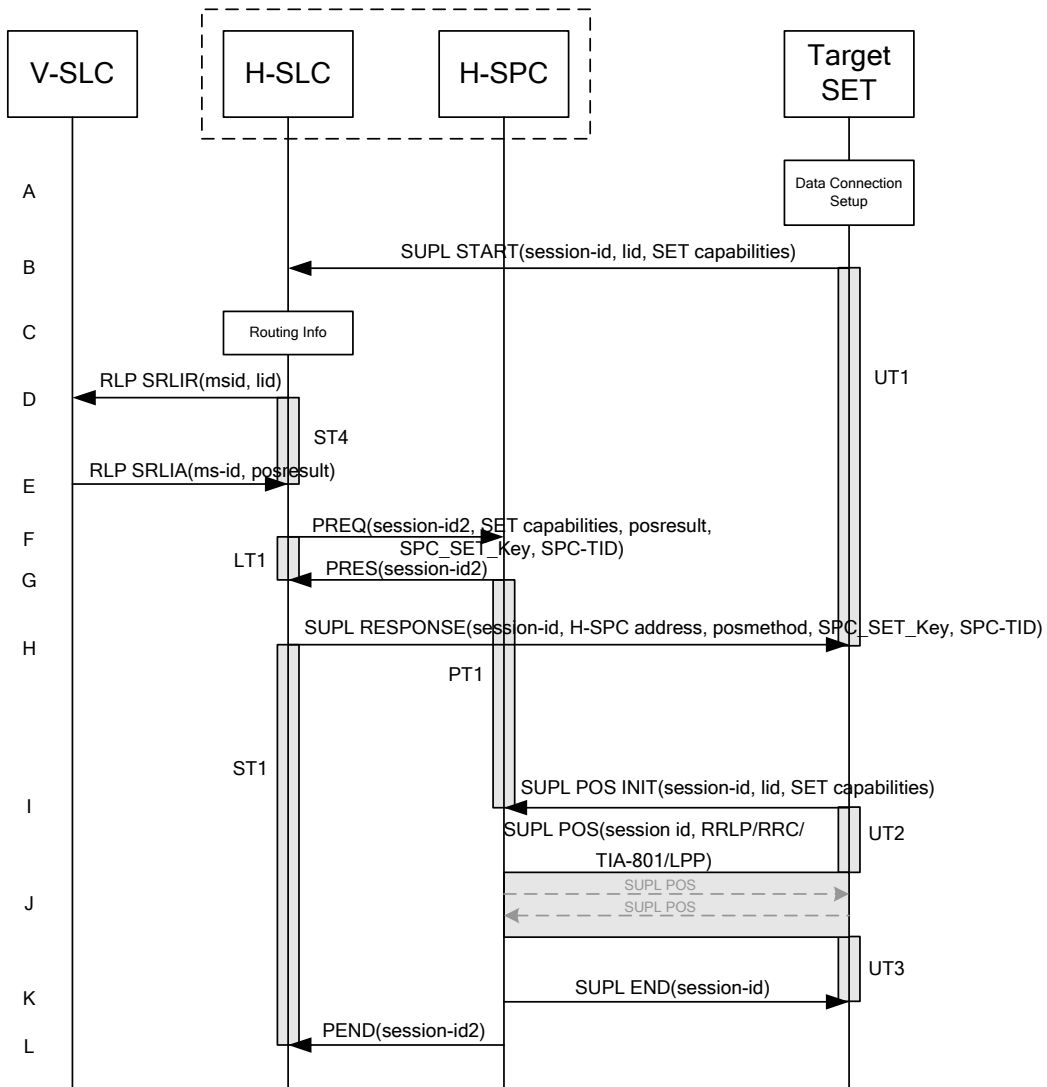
V-SLC

H-SLC

H-SPC

Target SET

A

Data Connection Setup

B

SUPL START(session-id, lid, SET capabilities)

C

Routing Info

D

RLP SRLIR(msid, lid)

UT1

ST4

E

RLP SRLIA(ms-id, posresult)

F

PREQ(session-id2, SET capabilities, posresult, SPC_SET_Key, SPC-TID)

LT1

G

PRES(session-id2)

H

SUPL RESPONSE(session-id, H-SPC address, posmethod, SPC_SET_Key, SPC-TID)

PT1

ST1

I

SUPL POS INIT(session-id, lid, SET capabilities)

SUPL POS(session id, RRLP/RRC/TIA-801/LPP)

UT2

J

SUPL POS

SUPL POS

UT3

K

SUPL END(session-id)

L

PEND(session-id2)